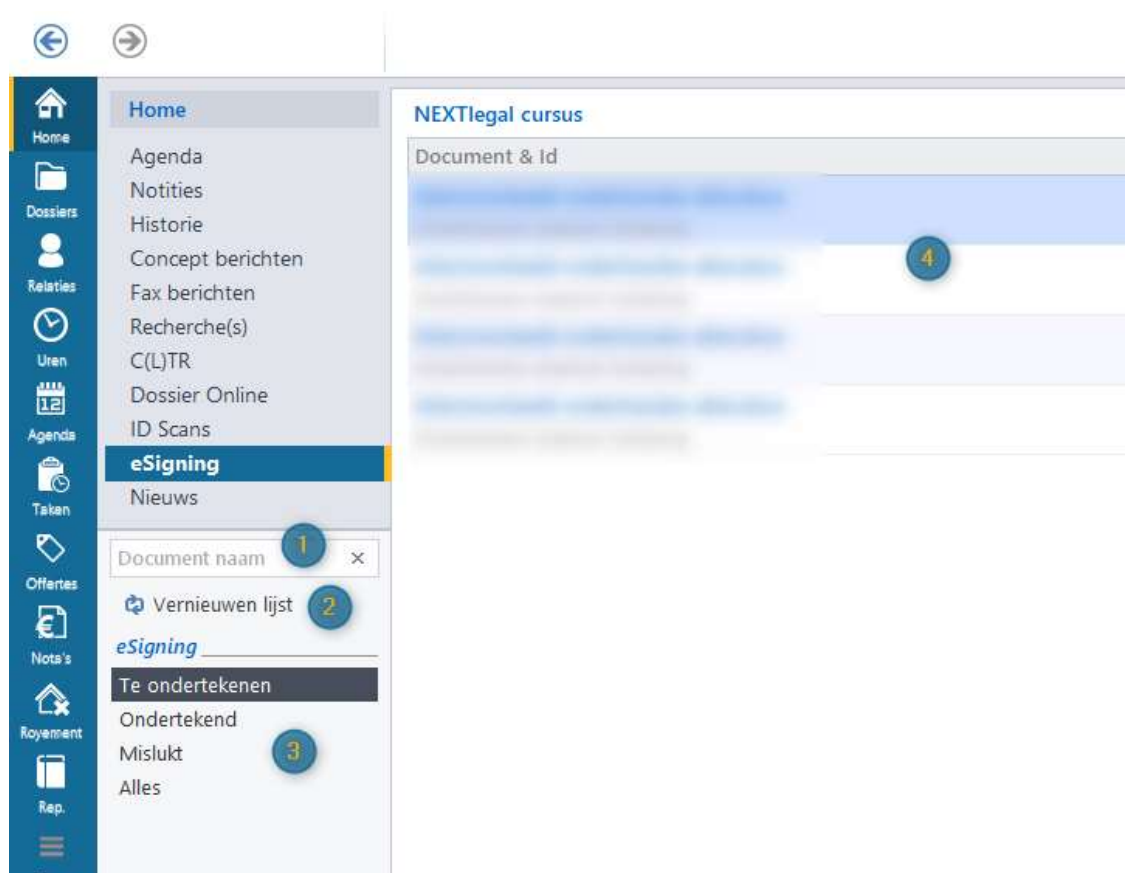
Home
Dossiers
Relaties
Uren
Agenda
Taken
Offertes
Nota's
Royement
Rep.

Home
Agenda
Notities
Historie
Concept berichten
Fax berichten
Recherche(s)
C(L)TR
Dossier Online
ID Scans
eSigning
Nieuws

Document naam ×
1
Vernieuwen lijst
2
eSigning
Te ondertekenen
Ondertekend
Mislukt
Alles
3

NEXTlegal cursus
Document & Id
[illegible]
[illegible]
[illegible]
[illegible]
4